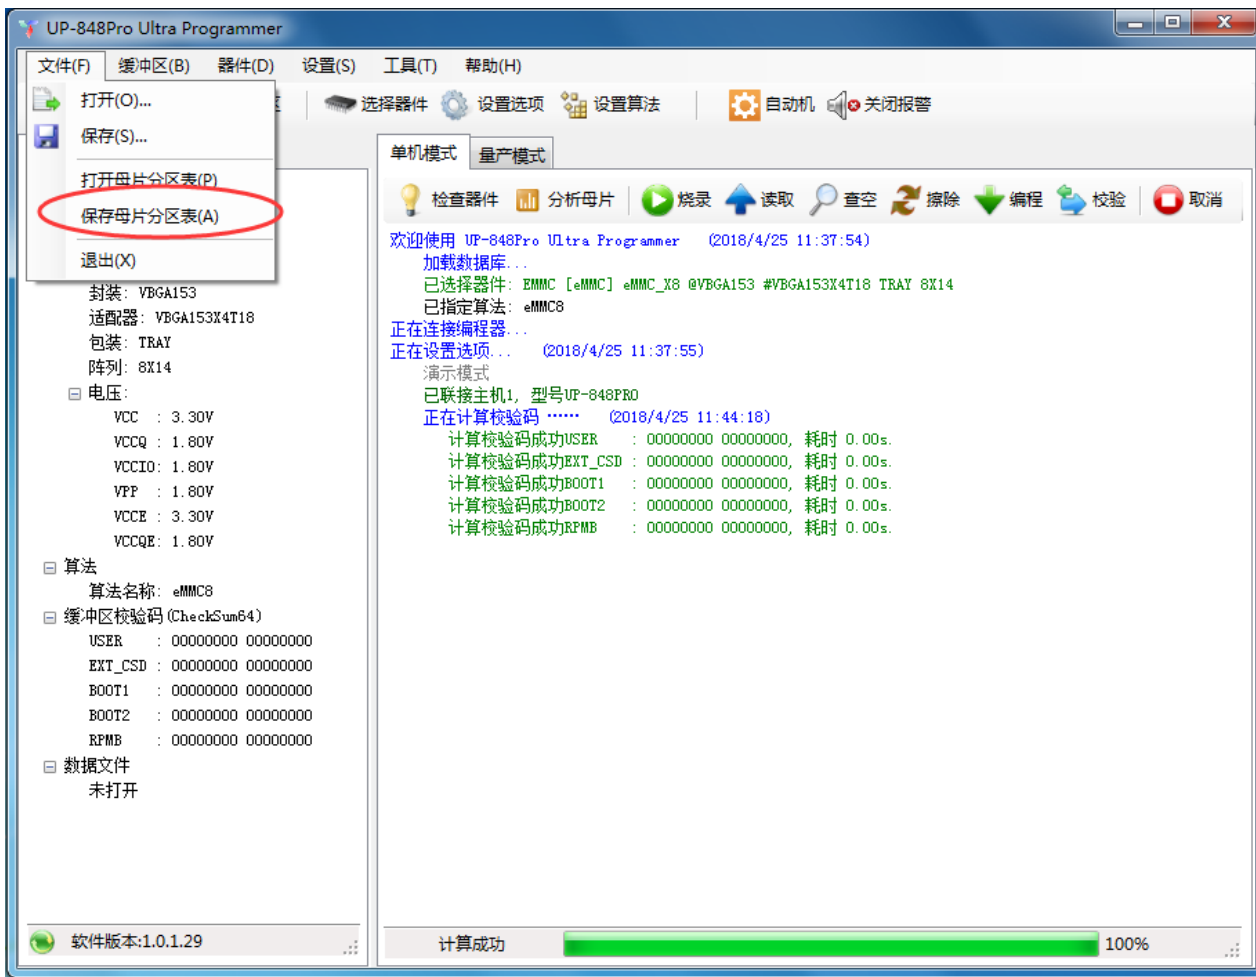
UP-848Pro Ultra Programmer

文件(F) 缓冲区(B) 器件(D) 设置(S) 工具(T) 帮助(H)

打开(O)...
保存(S)...
打开母片分区表(P)
保存母片分区表(A)
退出(X)

选择器件 设置选项 设置算法 自动机 关闭报警

封装: VBGA153
适配器: VBGA153X4T18
包装: TRAY
阵列: 8X14
⊟ 电压:
VCC : 3.30V
VCCQ : 1.80V
VCCIO: 1.80V
VPP : 1.80V
VCCE : 3.30V
VCCQE: 1.80V
⊟ 算法
算法名称: eMMC8
⊟ 缓冲区校验码(CheckSum64)
USER : 00000000 00000000
EXT_CSD : 00000000 00000000
BOOT1 : 00000000 00000000
BOOT2 : 00000000 00000000
RPMB : 00000000 00000000
⊟ 数据文件
未打开

软件版本:1.0.1.29

单机模式 量产模式

检查器件 分析母片 烧录 读取 查空 擦除 编程 校验 取消

欢迎使用 UP-848Pro Ultra Programmer (2018/4/25 11:37:54)
加载数据库...
已选择器件: EMMC [eMMC] eMMC_X8 @VBGA153 #VBGA153X4T18 TRAY 8X14
已指定算法: eMMC8
正在连接编程器...
正在设置选项... (2018/4/25 11:37:55)
演示模式
已联接主机1, 型号UP-848PRO
正在计算校验码 ······ (2018/4/25 11:44:18)
计算校验码成功USER : 00000000 00000000, 耗时 0.00s.
计算校验码成功EXT_CSD : 00000000 00000000, 耗时 0.00s.
计算校验码成功BOOT1 : 00000000 00000000, 耗时 0.00s.
计算校验码成功BOOT2 : 00000000 00000000, 耗时 0.00s.
计算校验码成功RPMB : 00000000 00000000, 耗时 0.00s.

计算成功 100%